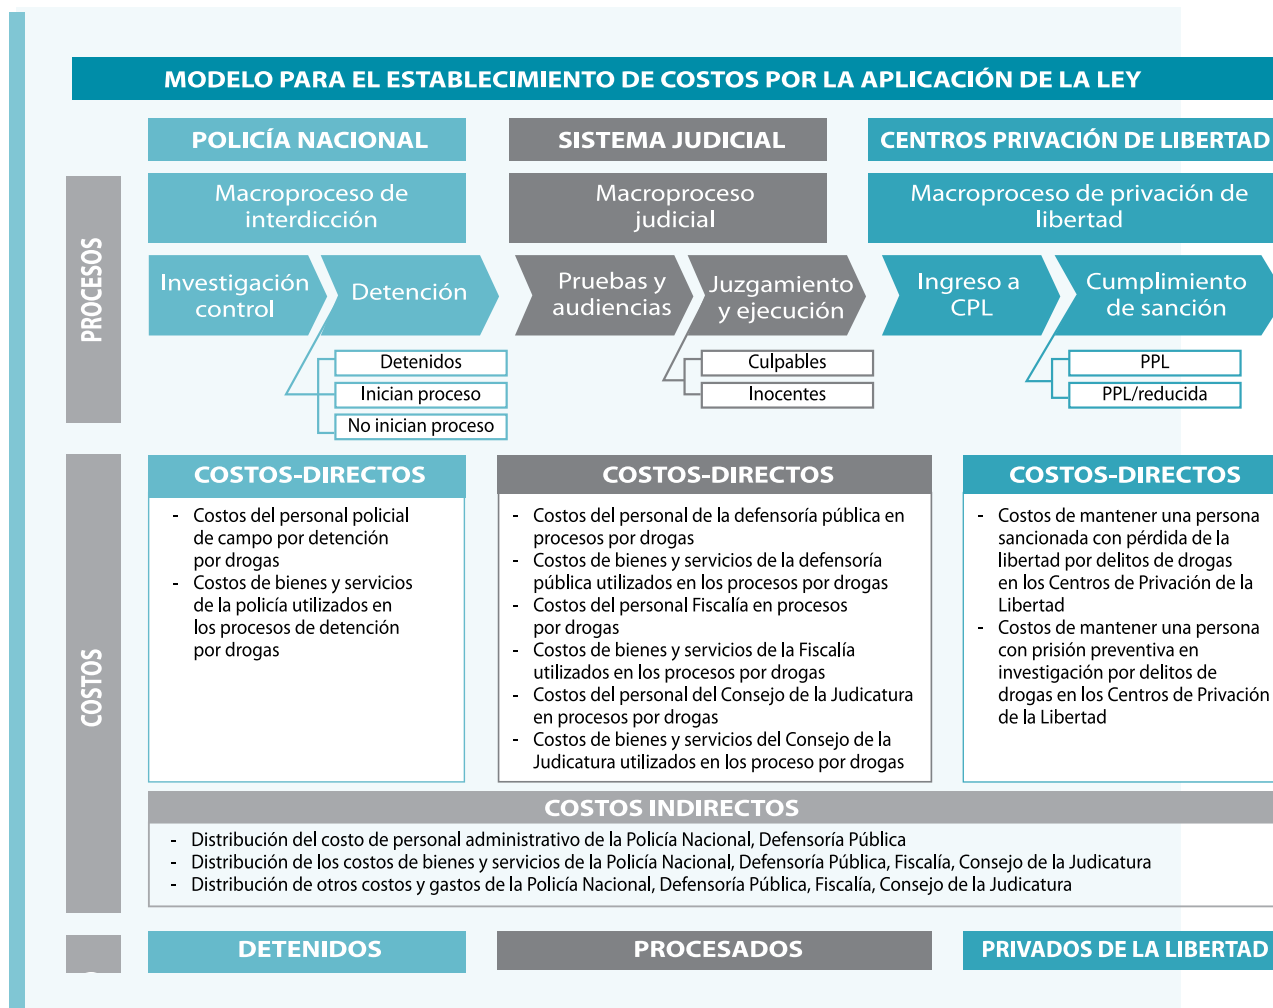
MODELO PARA EL ESTABLECIMIENTO DE COSTOS POR LA APLICACIÓN DE LA LEY

PROCESOS

POLICÍA NACIONAL

Macroproceso de interdicción

Investigación control

Detención

Detenidos
Inician proceso
No inician proceso

SISTEMA JUDICIAL

Macroproceso judicial

Pruebas y audiencias

Juzgamiento y ejecución

Culpables
Inocentes

CENTROS PRIVACIÓN DE LIBERTAD

Macroproceso de privación de libertad

Ingreso a CPL

Cumplimiento de sanción

PPL
PPL/reducida

COSTOS

COSTOS-DIRECTOS
- Costos del personal policial de campo por detención por drogas
- Costos de bienes y servicios de la policía utilizados en los procesos de detención por drogas

COSTOS-DIRECTOS
- Costos del personal de la defensoría pública en procesos por drogas
- Costos de bienes y servicios de la defensoría pública utilizados en los procesos por drogas
- Costos del personal Fiscalía en procesos por drogas
- Costos de bienes y servicios de la Fiscalía utilizados en los procesos por drogas
- Costos del personal del Consejo de la Judicatura en procesos por drogas
- Costos de bienes y servicios del Consejo de la Judicatura utilizados en los proceso por drogas

COSTOS-DIRECTOS
- Costos de mantener una persona sancionada con pérdida de la libertad por delitos de drogas en los Centros de Privación de la Libertad
- Costos de mantener una persona con prisión preventiva en investigación por delitos de drogas en los Centros de Privación de la Libertad

COSTOS INDIRECTOS
- Distribución del costo de personal administrativo de la Policía Nacional, Defensoría Pública
- Distribución de los costos de bienes y servicios de la Policía Nacional, Defensoría Pública, Fiscalía, Consejo de la Judicatura
- Distribución de otros costos y gastos de la Policía Nacional, Defensoría Pública, Fiscalía, Consejo de la Judicatura

DETENIDOS

PROCESADOS

PRIVADOS DE LA LIBERTAD